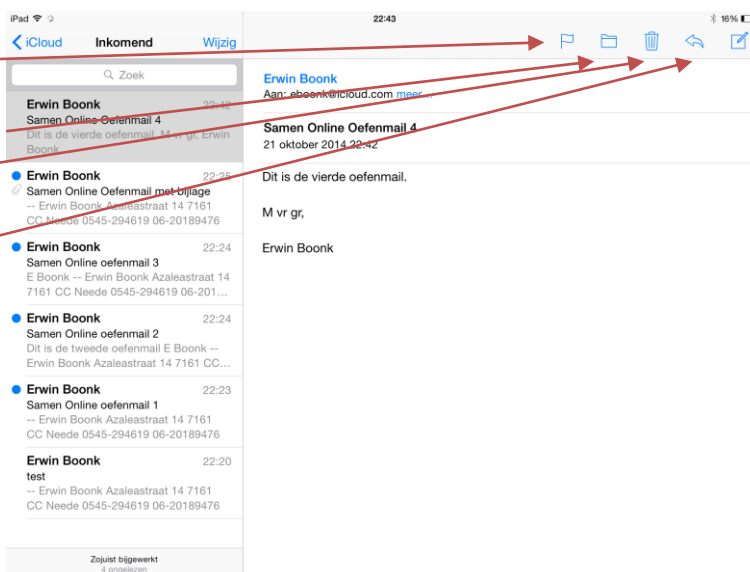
iPad 22:43 16%

iCloud Inkomend Wijzig

Zoek

Erwin Boonk 22:42
Samen Online Oefenmail 4
Dit is de vierde oefenmail. M vr gr, Erwin Boonk

Erwin Boonk 22:25
Samen Online Oefenmail met bijlage
-- Erwin Boonk Azaleastraat 14 7161 CC Neede 0545-294619 06-20189476

Erwin Boonk 22:24
Samen Online oefenmail 3
E Boonk -- Erwin Boonk Azaleastraat 14 7161 CC Neede 0545-294619 06-201...

Erwin Boonk 22:24
Samen Online oefenmail 2
Dit is de tweede oefenmail E Boonk -- Erwin Boonk Azaleastraat 14 7161 CC Neede...

Erwin Boonk 22:23
Samen Online oefenmail 1
-- Erwin Boonk Azaleastraat 14 7161 CC Neede 0545-294619 06-20189476

Erwin Boonk 22:20
test
-- Erwin Boonk Azaleastraat 14 7161 CC Neede 0545-294619 06-20189476

Zojuist bijgewerkt
4 ongelezen

Erwin Boonk
Aan: eboonk@icloud.com meer...

Samen Online Oefenmail 4
21 oktober 2014 22:42

Dit is de vierde oefenmail.

M vr gr,

Erwin Boonk